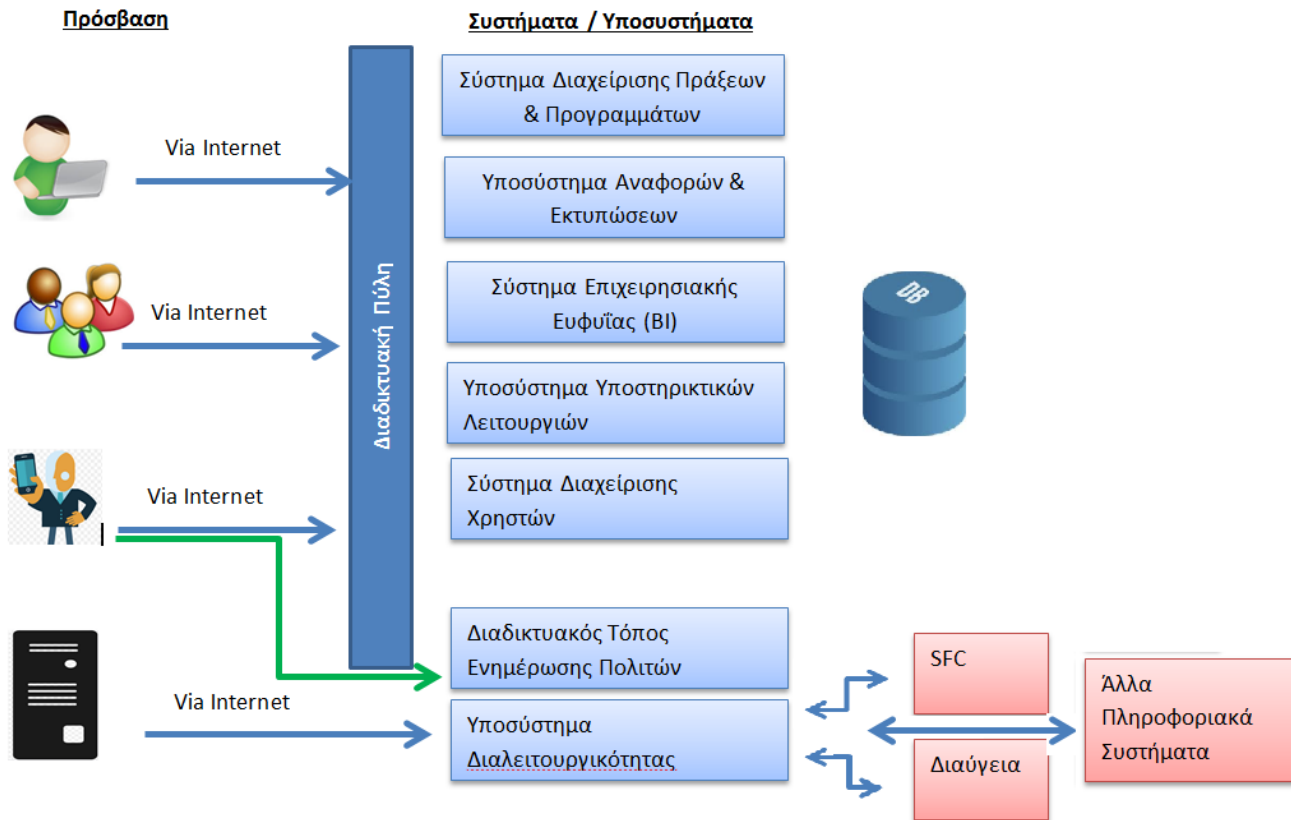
Πρόσβαση

Συστήματα / Υποσυστήματα

Via Internet

Via Internet

Via Internet

Via Internet

Διαδικτυακή Πύλη

Σύστημα Διαχείρισης Πράξεων & Προγραμμάτων

Υποσύστημα Αναφορών & Εκτυπώσεων

Σύστημα Επιχειρησιακής Ευφυΐας (BI)

Υποσύστημα Υποστηρικτικών Λειτουργιών

Σύστημα Διαχείρισης Χρηστών

Διαδικτυακός Τόπος Ενημέρωσης Πολιτών

Υποσύστημα Διαλειτουργικότητας

DB

SFC

Διαύγεια

Άλλα Πληροφοριακά Συστήματα